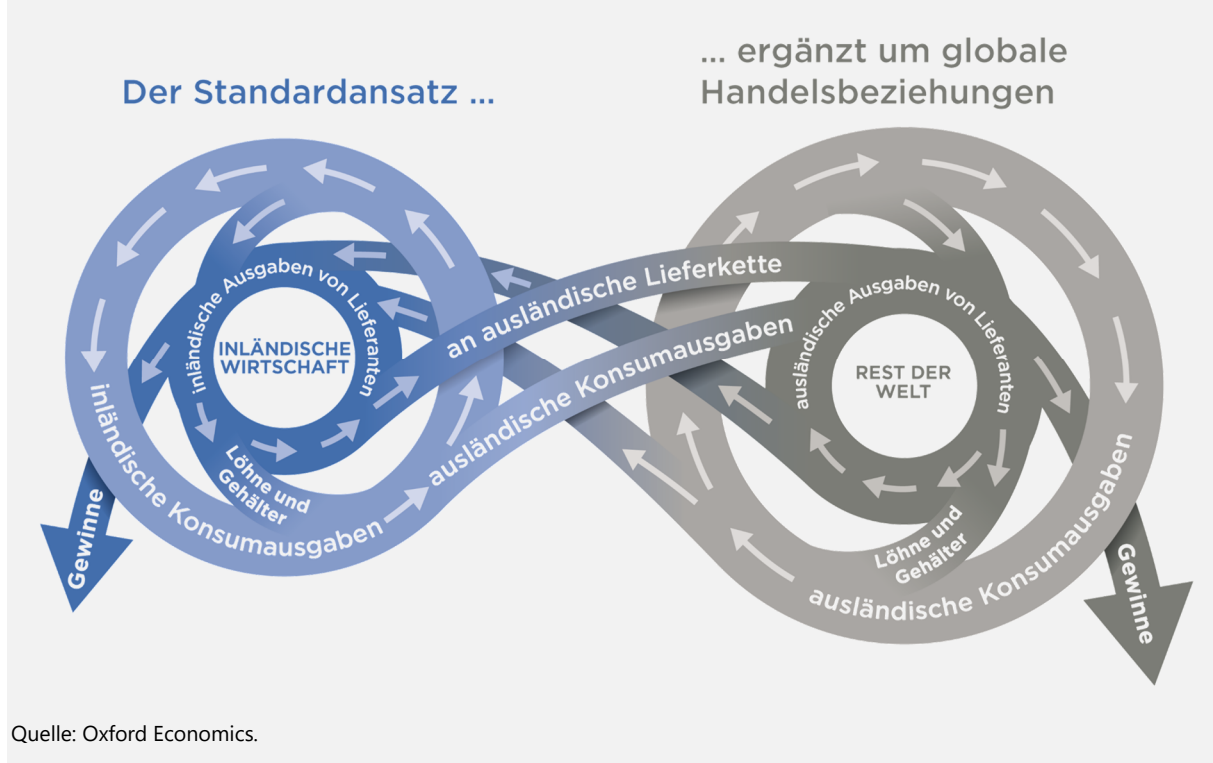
Der Standardansatz ...

... ergänzt um globale Handelsbeziehungen

inländische Ausgaben von Lieferanten

INLÄNDISCHE WIRTSCHAFT

Löhne und Gehälter

inländische Konsumausgaben

Gewinne

an ausländische Lieferkette

ausländische Konsumausgaben

ausländische Konsumausgaben

ausländische Ausgaben von Lieferanten

REST DER WELT

Löhne und Gehälter

ausländische Konsumausgaben

Gewinne

Quelle: Oxford Economics.